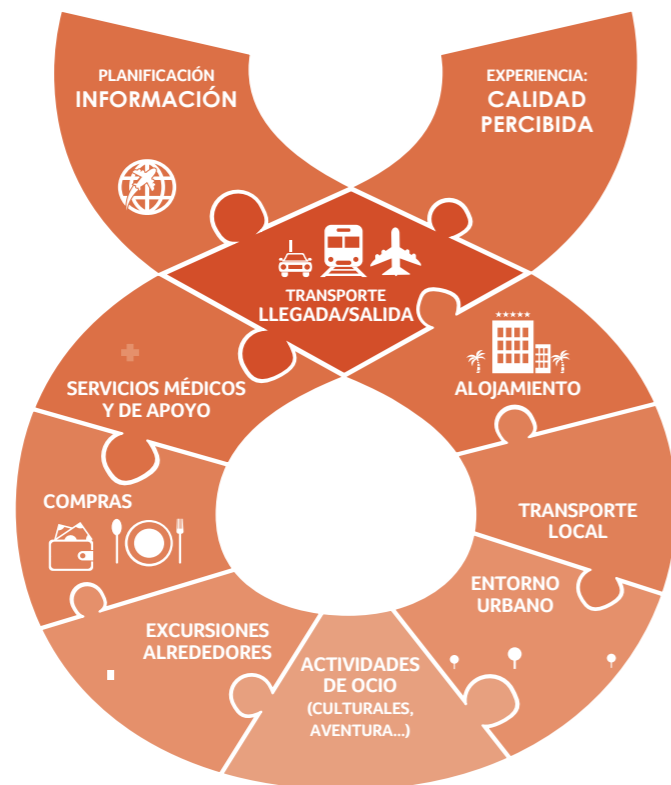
PLANIFICACIÓN
INFORMACIÓN

EXPERIENCIA:
CALIDAD PERCIBIDA

TRANSPORTE
LLEGADA/SALIDA

SERVICIOS MÉDICOS Y DE APOYO

ALOJAMIENTO

COMPRAS

TRANSPORTE LOCAL

ENTORNO URBANO

EXCURSIONES ALREDEDORES

ACTIVIDADES DE OCIO
(CULTURALES, AVENTURA...)